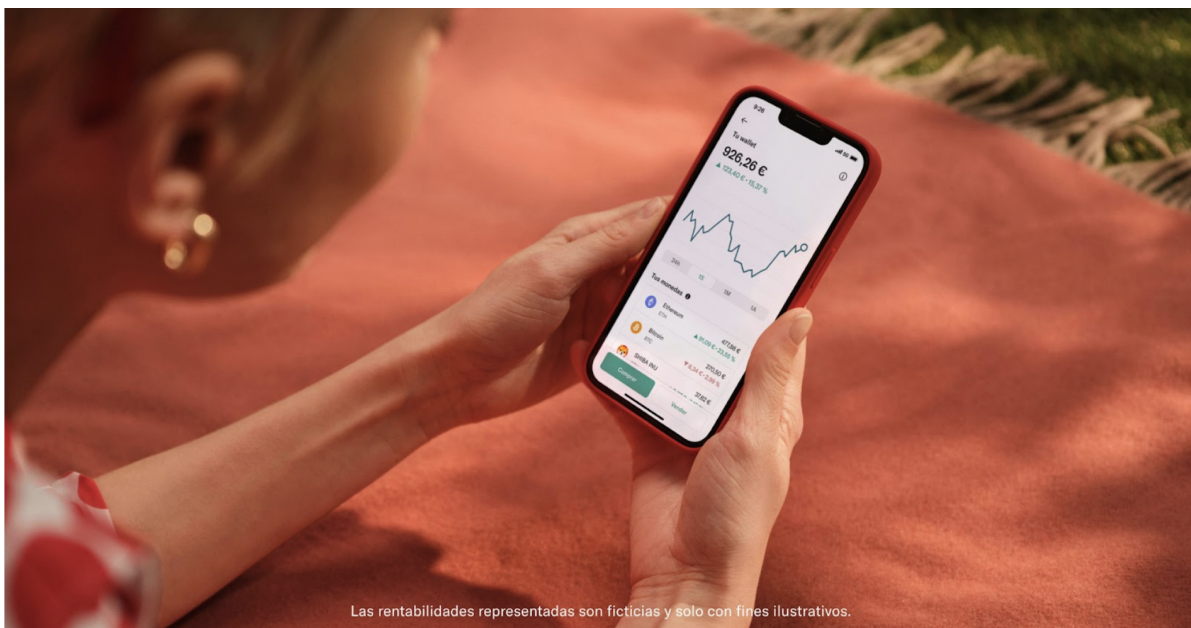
9:26

Tu wallet
926,26 €
▲ 123,40 € · 15,37 %

24h
1S
1M
1A

Tus monedas

Ethereum
ETH

Bitcoin
BTC
▲ 91,09 € · 23,55 %
477,86 €

SHIBA INU
▼ 8,34 € · 3,99 %
270,60 €

Comprar
Vender
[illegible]

Las rentabilidades representadas son ficticias y solo con fines ilustrativos.